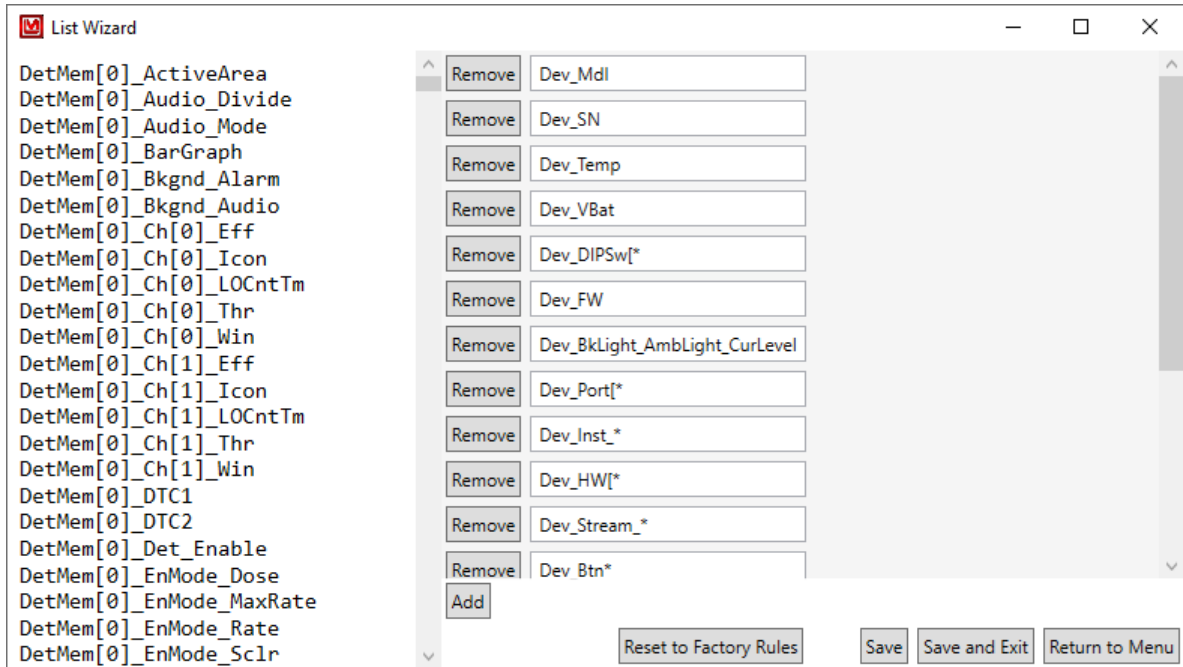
List Wizard

DetMem[0]_ActiveArea
DetMem[0]_Audio_Divide
DetMem[0]_Audio_Mode
DetMem[0]_BarGraph
DetMem[0]_Bkgnd_Alarm
DetMem[0]_Bkgnd_Audio
DetMem[0]_Ch[0]_Eff
DetMem[0]_Ch[0]_Icon
DetMem[0]_Ch[0]_LOCntTm
DetMem[0]_Ch[0]_Thr
DetMem[0]_Ch[0]_Win
DetMem[0]_Ch[1]_Eff
DetMem[0]_Ch[1]_Icon
DetMem[0]_Ch[1]_LOCntTm
DetMem[0]_Ch[1]_Thr
DetMem[0]_Ch[1]_Win
DetMem[0]_DTC1
DetMem[0]_DTC2
DetMem[0]_Det_Enable
DetMem[0]_EnMode_Dose
DetMem[0]_EnMode_MaxRate
DetMem[0]_EnMode_Rate
DetMem[0]_EnMode_Sclr

Remove Dev_Mdl
Remove Dev_SN
Remove Dev_Temp
Remove Dev_VBat
Remove Dev_DIPSw[*
Remove Dev_FW
Remove Dev_BkLight_AmbLight_CurLevel
Remove Dev_Port[*
Remove Dev_Inst_*
Remove Dev_HW[*
Remove Dev_Stream_*
Remove Dev_Btn*

Add

Reset to Factory Rules
Save
Save and Exit
Return to Menu